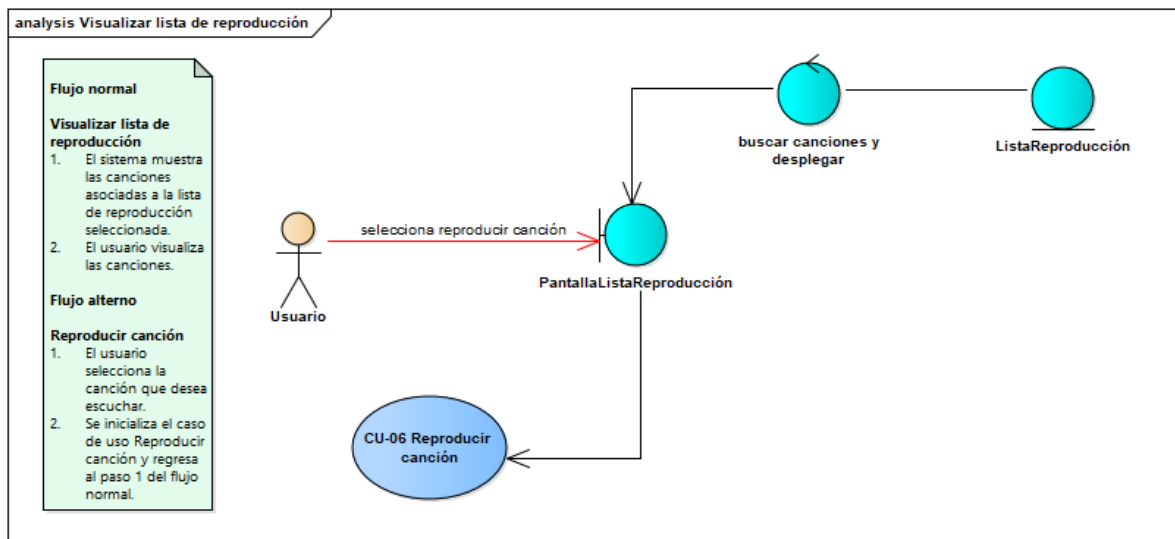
analysis Visualizar lista de reproducción

Flujo normal

Visualizar lista de reproducción
1. El sistema muestra las canciones asociadas a la lista de reproducción seleccionada.
2. El usuario visualiza las canciones.

Flujo alterno

Reproducir canción
1. El usuario selecciona la canción que desea escuchar.
2. Se inicializa el caso de uso Reproducir canción y regresa al paso 1 del flujo normal.

buscar canciones y desplegar

ListaReproducción

selecciona reproducir canción

Usuario

PantallaListaReproducción

CU-06 Reproducir canción